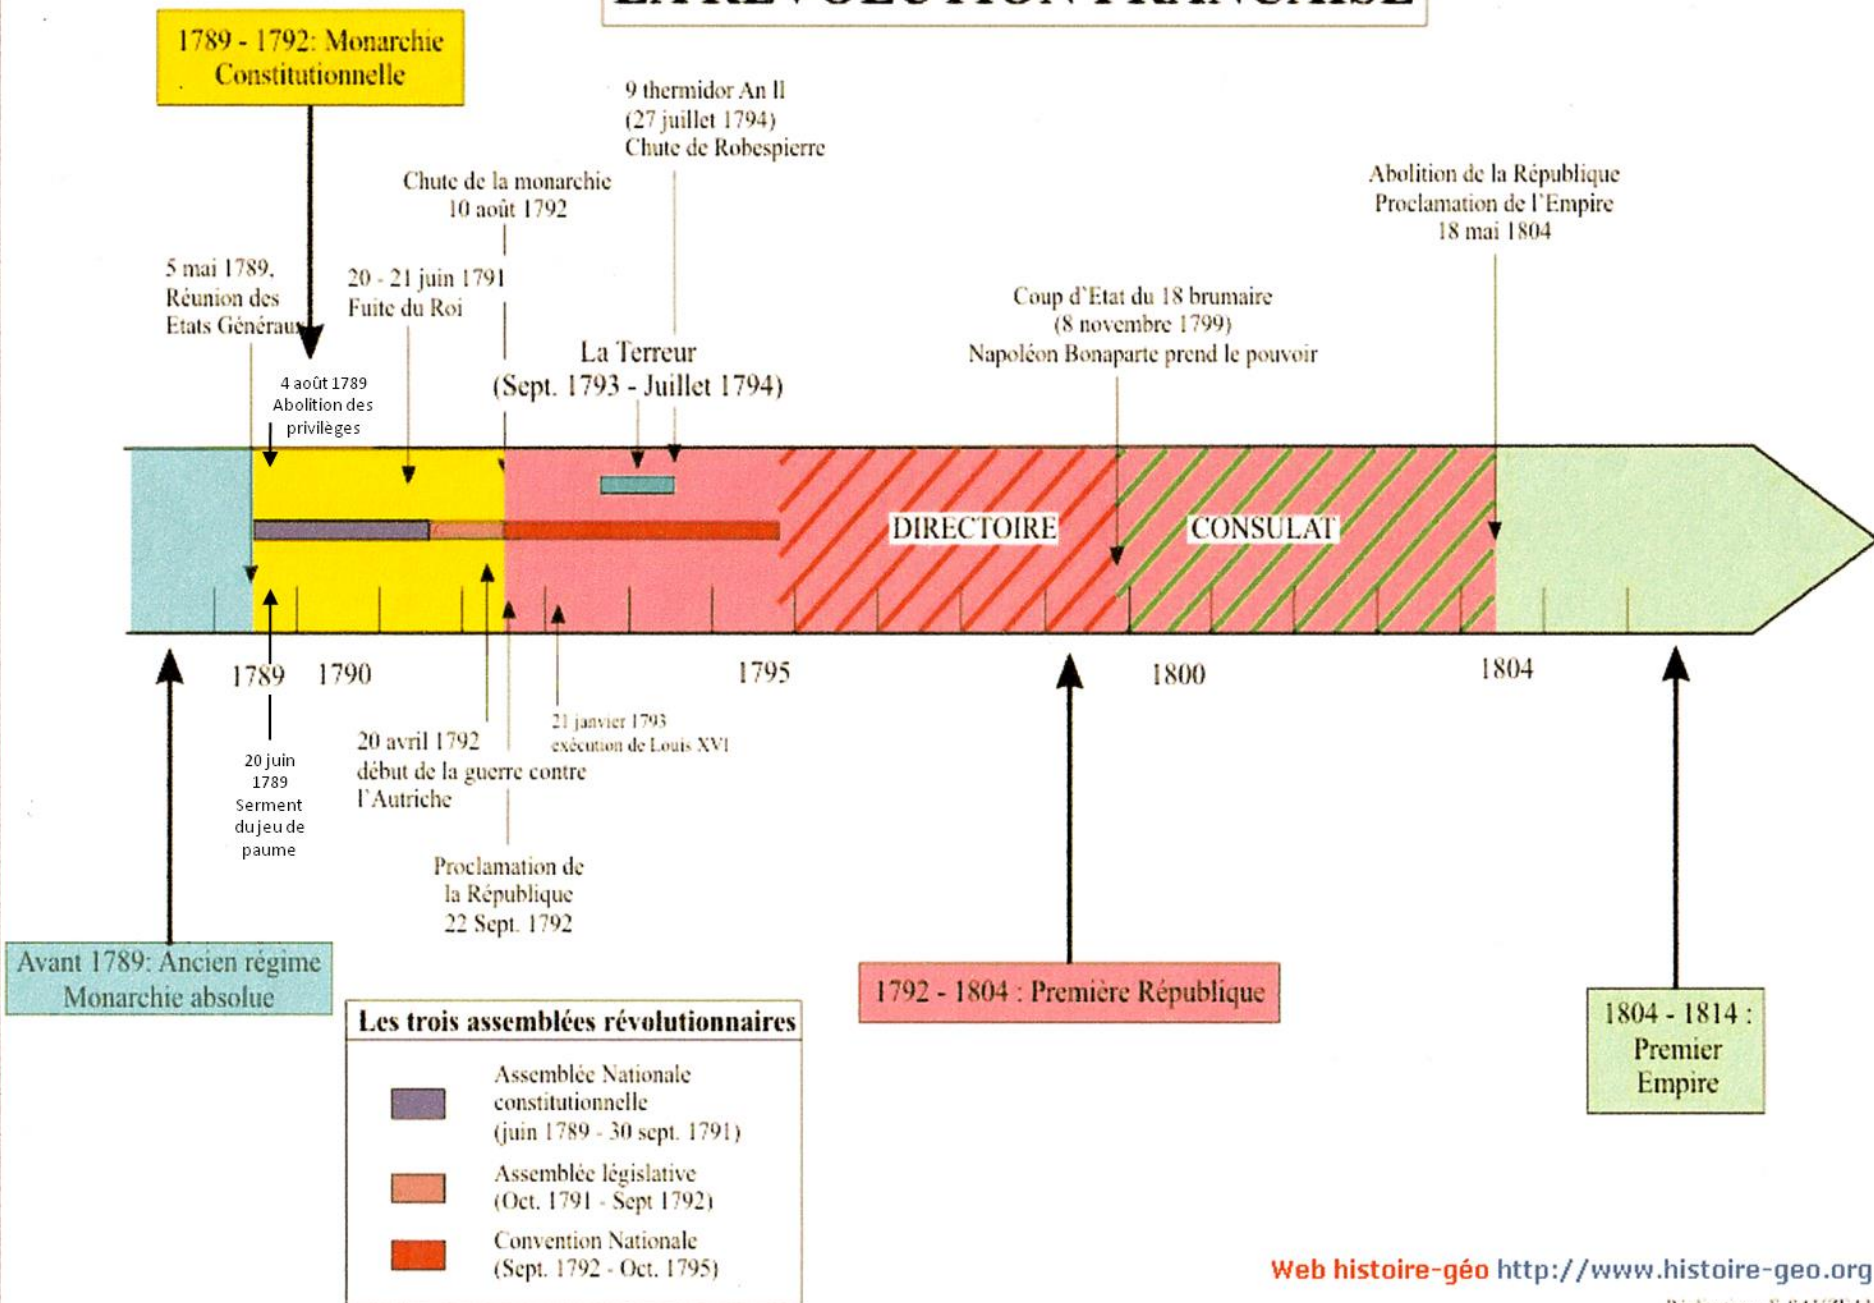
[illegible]

1789 - 1792: Monarchie Constitutionnelle

9 thermidor An II
(27 juillet 1794)
Chute de Robespierre

Chute de la monarchie
10 août 1792

Abolition de la République
Proclamation de l'Empire
18 mai 1804

5 mai 1789,
Réunion des
Etats Généraux

20 - 21 juin 1791
Fuite du Roi

Coup d'Etat du 18 brumaire
(8 novembre 1799)
Napoléon Bonaparte prend le pouvoir

La Terreur
(Sept. 1793 - Juillet 1794)

4 août 1789
Abolition des
privilèges

DIRECTOIRE

CONSULAT

1789 1790 1795 1800 1804

20 juin
1789
Serment
du jeu de
paume

20 avril 1792
début de la guerre contre l'Autriche

21 janvier 1793
exécution de Louis XVI

Proclamation de
la République
22 Sept. 1792

Avant 1789: Ancien régime
Monarchie absolue

1792 - 1804 : Première République

1804 - 1814 :
Premier
Empire

Les trois assemblées révolutionnaires

Assemblée Nationale constitutionnelle
(juin 1789 - 30 sept. 1791)

Assemblée législative
(Oct. 1791 - Sept 1792)

Convention Nationale
(Sept. 1792 - Oct. 1795)

Web histoire-géo http://www.histoire-geo.org

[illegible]